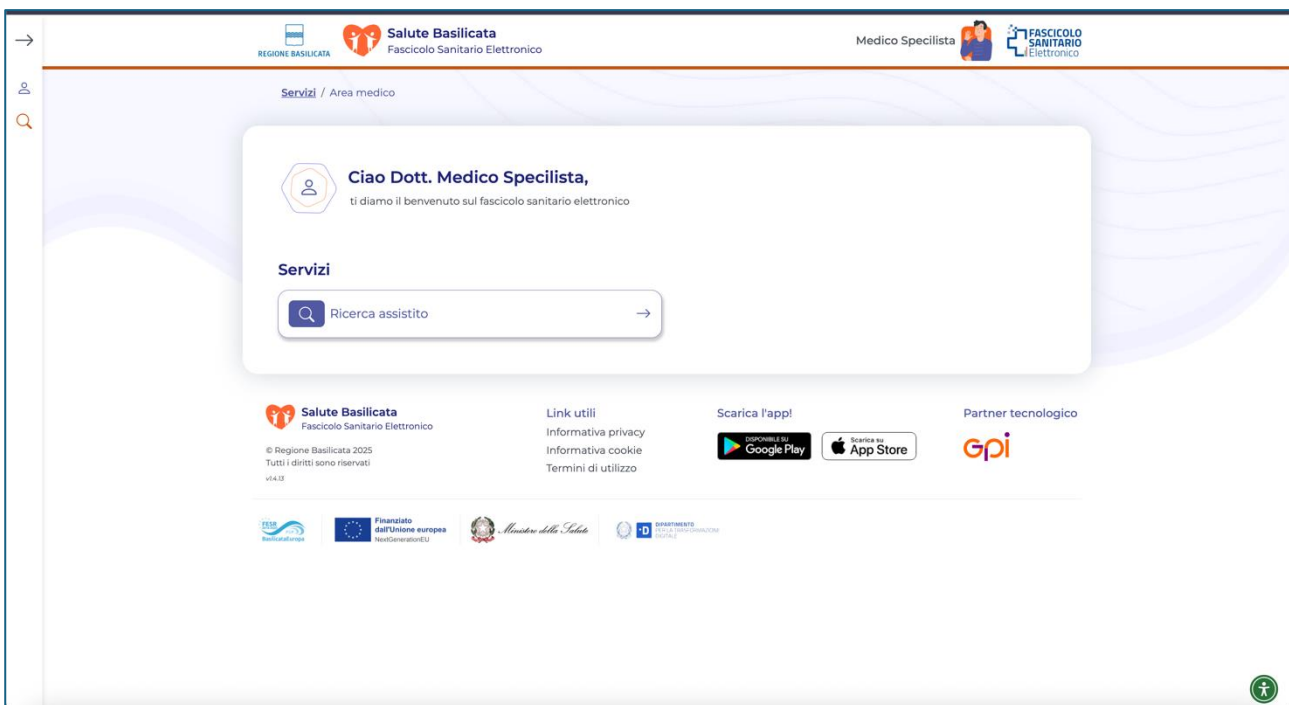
REGIONE BASILICATA

Salute Basilicata
Fascicolo Sanitario Elettronico

Medico Specialista

FASCICOLO SANITARIO Elettronico

Servizi / Area medico

Ciao Dott. Medico Specialista,
ti diamo il benvenuto sul fascicolo sanitario elettronico

Servizi

Ricerca assistito →

Salute Basilicata
Fascicolo Sanitario Elettronico

© Regione Basilicata 2025
Tutti i diritti sono riservati
v1.4.13

Link utili
Informativa privacy
Informativa cookie
Termini di utilizzo

Scarica l'app!
DISPONIBILE SU Google Play
Scarica su App Store

Partner tecnologico
GPI

FESR BasilicataEuropa

Finanziato dall'Unione europea NextGenerationEU

Ministero della Salute

DIPARTIMENTO PER LA TRASFORMAZIONE DIGITALE